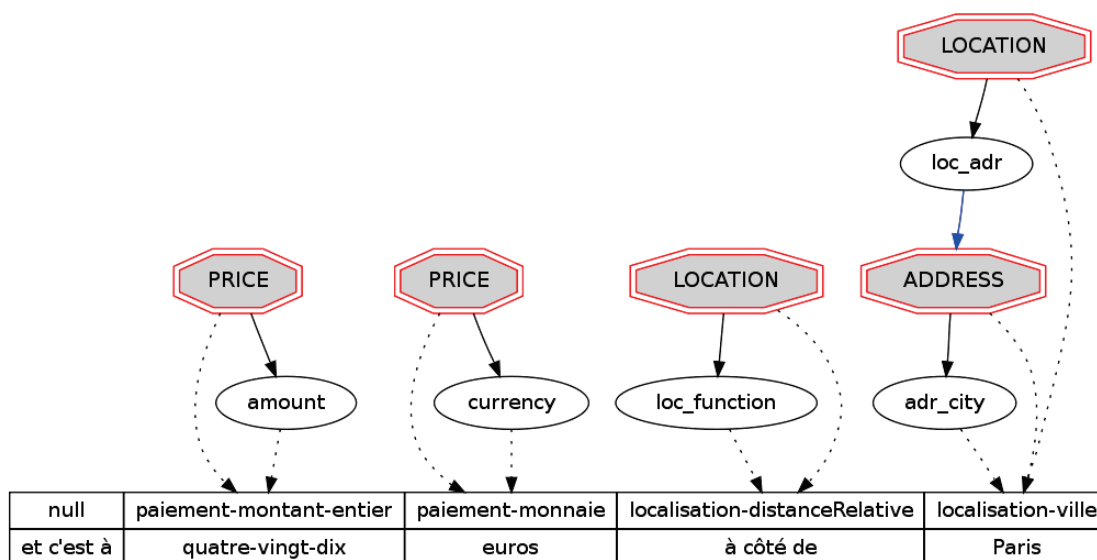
LOCATION

loc_adr

PRICE

PRICE

LOCATION

ADDRESS

amount

currency

loc_function

adr_city

| null | paiement-montant-entier | paiement-monnaie | localisation-distanceRelative | localisation-ville |
|---|---|---|---|---|
| et c'est à | quatre-vingt-dix | euros | à côté de | Paris |